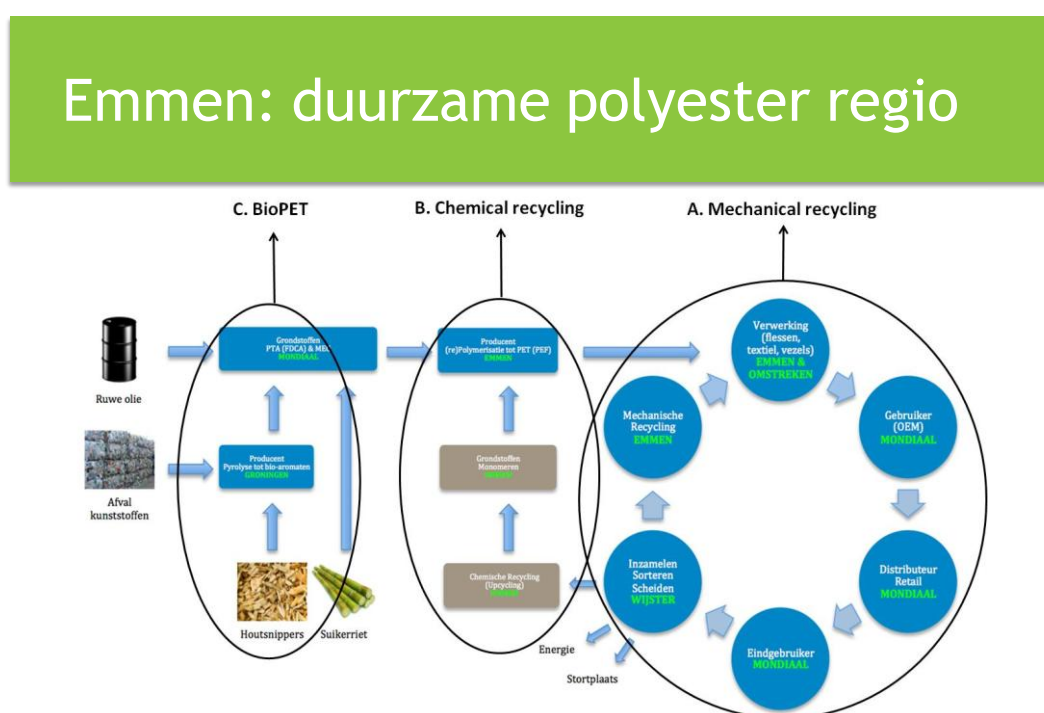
Emmen: duurzame polyester regio

C. BioPET

B. Chemical recycling

A. Mechanical recycling

Ruwe olie

Afval kunststoffen

Grondstoffen PTA (FDCA) & MEG MONDIAAL

Producent Pyrolyse tot bio-aromaten GRONINGEN

Houtsnippers

Suikerriet

Producent (re)Polymerisatie tot PET (PEF) EMMEN

Grondstoffen Monomeren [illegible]

Chemische Recycling (Upcycling) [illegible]

Energie

Stortplaats

Verwerking (flessen, textiel, vezels) EMMEN & OMSTREKEN

Gebruiker (OEM) MONDIAAL

Distributeur Retail MONDIAAL

Eindgebruiker MONDIAAL

Inzamelen Sorteren Scheiden WIJSTER

Mechanische Recycling EMMEN